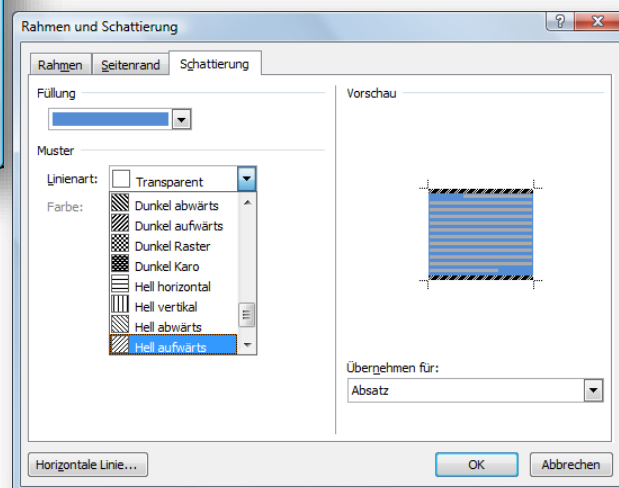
Rahmen und Schattierung

?

Rahmen | Seitenrand | Schattierung

Füllung

Muster

Linienart: Transparent

Farbe:

Dunkel abwärts
Dunkel aufwärts
Dunkel Raster
Dunkel Karo
Hell horizontal
Hell vertikal
Hell abwärts
Hell aufwärts

Vorschau

Übernehmen für:

Absatz

Horizontale Linie...

OK

Abbrechen